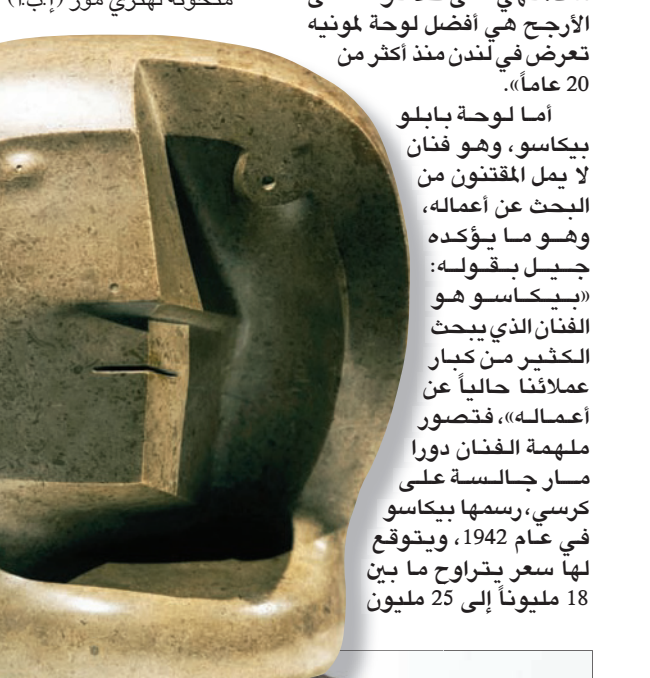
منحوتة لهنري مور (إ.ب.أ)

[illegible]
الأرجح هي أفضل لوحة لمونيه تعرض في لندن منذ أكثر من 20 عاماً».

أما لوحة بابلو بيكاسو، وهو فنان لا يمل المقتنون من البحث عن أعماله، وهو ما يؤكده جيل بقوله: «بيكاسو هو الفنان الذي يبحث الكثير من كبار عملائنا حالياً عن أعماله»، فتصور ملهمة الفنان دورا مار جالسة على كرسي، رسمها بيكاسو في عام 1942، ويتوقع لها سعر يتراوح ما بين 18 مليوناً إلى 25 مليون